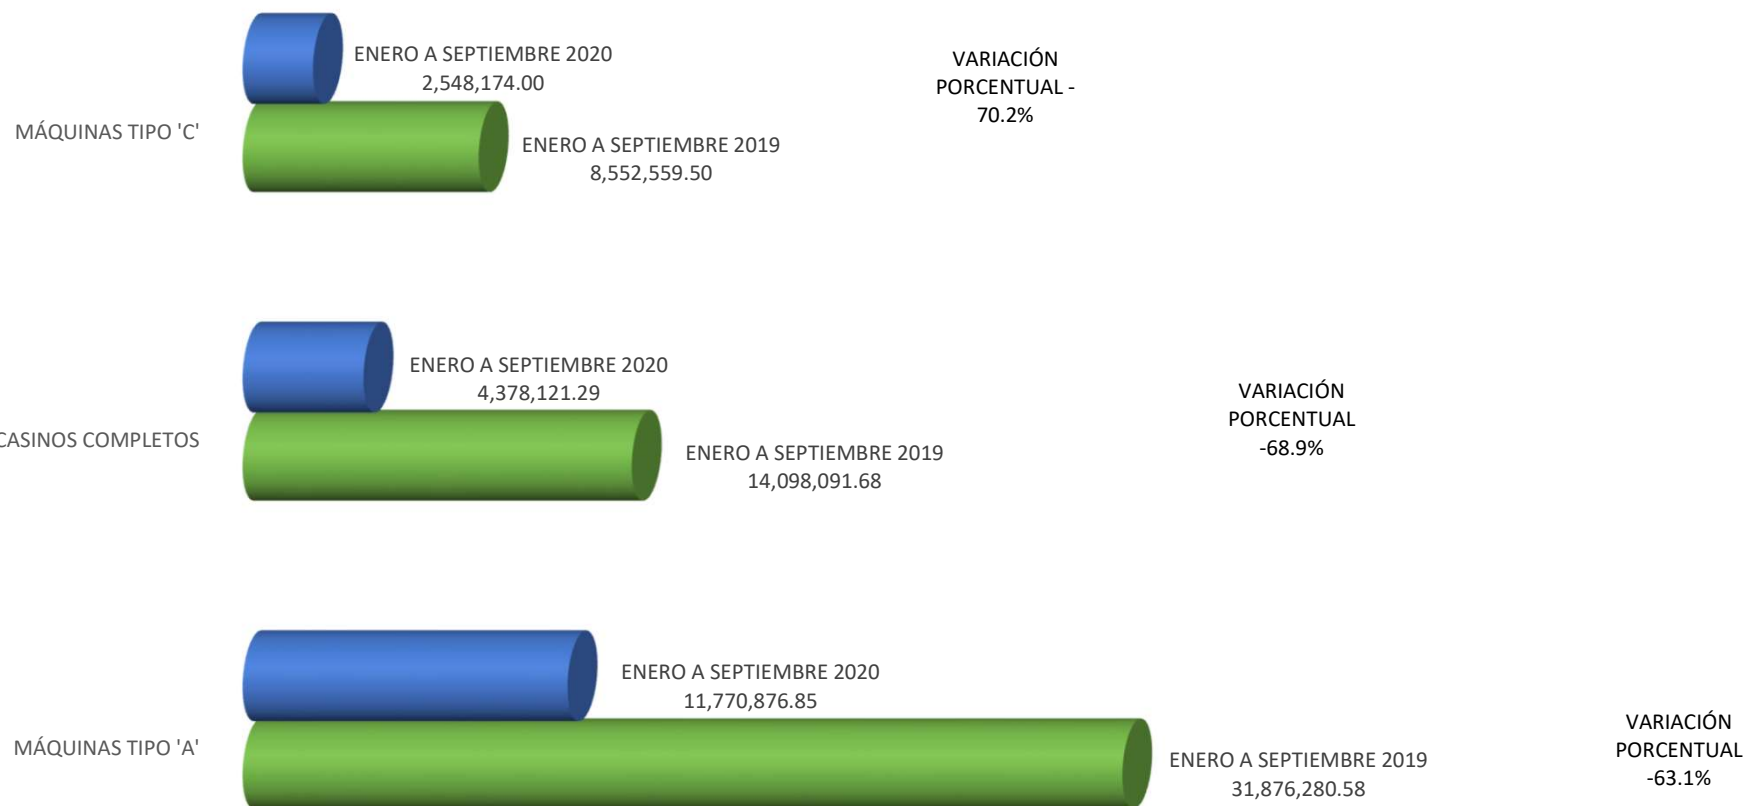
ENERO A SEPTIEMBRE 2020
2,548,174.00

VARIACIÓN PORCENTUAL - 70.2%

MÁQUINAS TIPO 'C'

ENERO A SEPTIEMBRE 2019
8,552,559.50

ENERO A SEPTIEMBRE 2020
4,378,121.29

VARIACIÓN PORCENTUAL -68.9%

CASINOS COMPLETOS

ENERO A SEPTIEMBRE 2019
14,098,091.68

ENERO A SEPTIEMBRE 2020
11,770,876.85

MÁQUINAS TIPO 'A'

ENERO A SEPTIEMBRE 2019
31,876,280.58

VARIACIÓN PORCENTUAL -63.1%